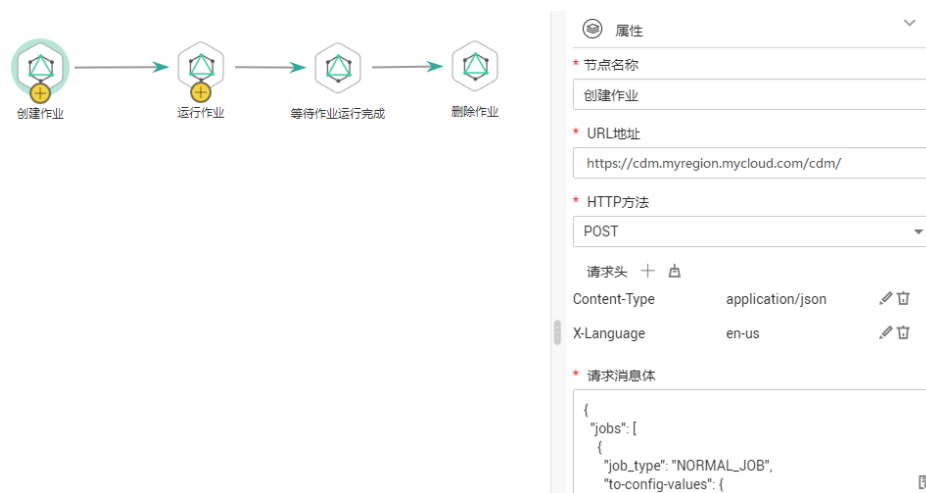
创建作业

运行作业

等待作业运行完成

删除作业

属性

* 节点名称

创建作业

* URL地址

https://cdm.myregion.mycloud.com/cdm/

* HTTP方法

POST

请求头

| Content-Type | application/json |
|---|---|
| X-Language | en-us |

* 请求消息体

{
"jobs": [
{
"job_type": "NORMAL_JOB",
"to-config-values": {